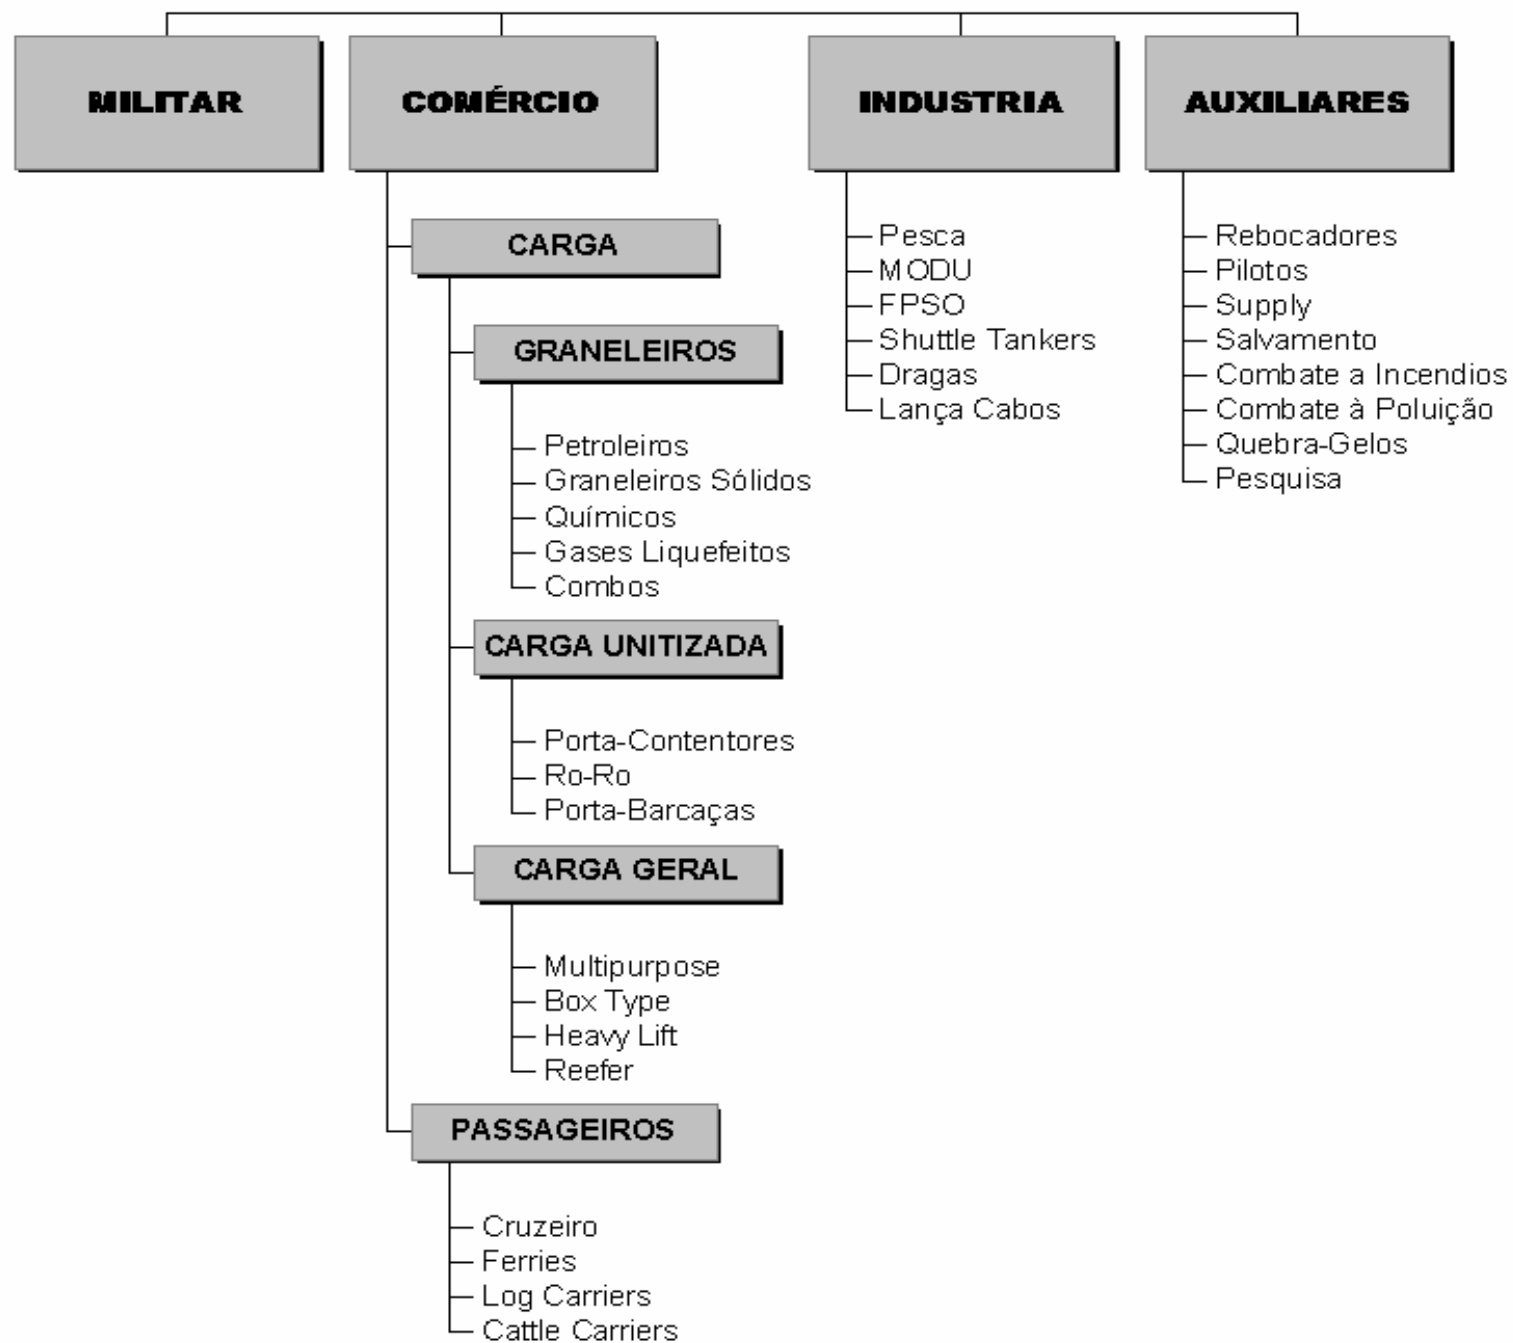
MILITAR

COMÉRCIO

CARGA

GRANELEIROS

Petroleiros
Graneleiros Sólidos
Químicos
Gases Liquefeitos
Combos

CARGA UNITIZADA

Porta-Contentores
Ro-Ro
Porta-Barcaças

CARGA GERAL

Multipurpose
Box Type
Heavy Lift
Reefer

PASSAGEIROS

Cruzeiro
Ferries
Log Carriers
Cattle Carriers

INDUSTRIA

Pesca
MODU
FPSO
Shuttle Tankers
Dragas
Lança Cabos

AUXILIARES

Rebocadores
Pilotos
Supply
Salvamento
Combate a Incendios
Combate à Poluição
Quebra-Gelos
Pesquisa